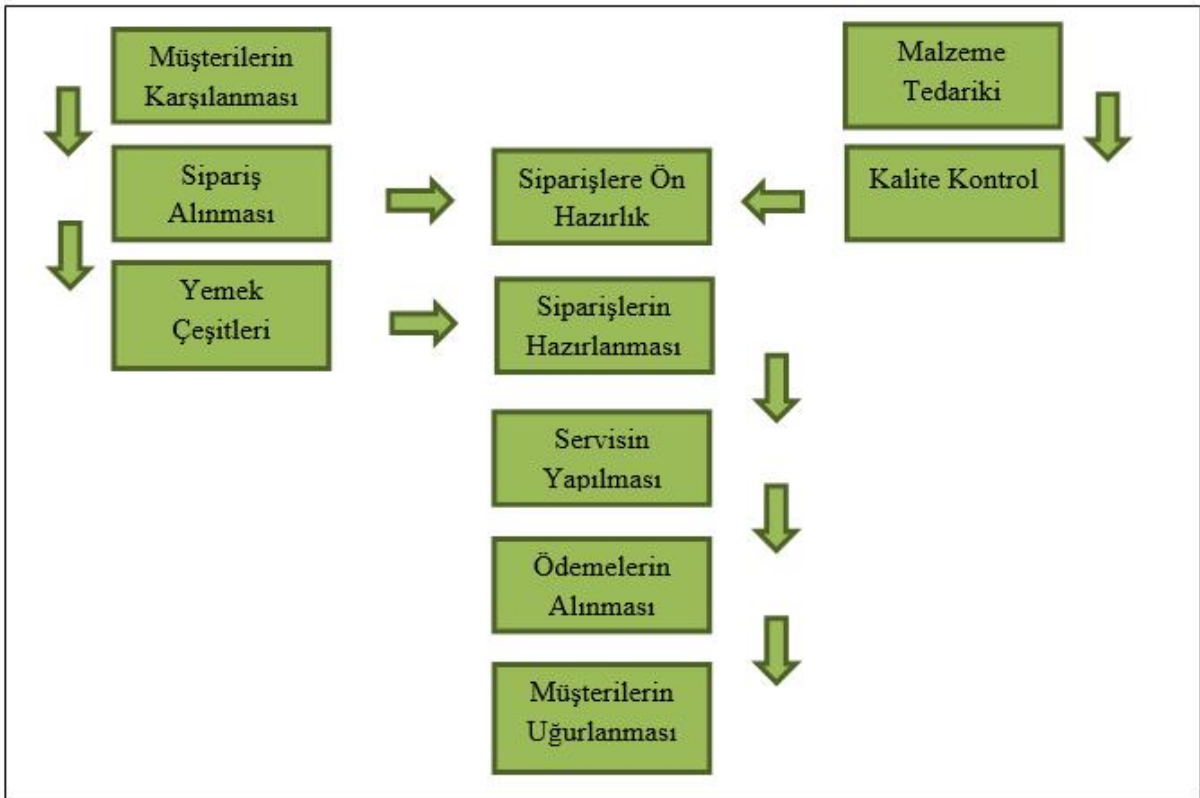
Müşterilerin Karşılanması

Sipariş Alınması

Yemek Çeşitleri

Malzeme Tedariki

Kalite Kontrol

Siparişlere Ön Hazırlık

Siparişlerin Hazırlanması

Servisin Yapılması

Ödemelerin Alınması

Müşterilerin Uğurlanması